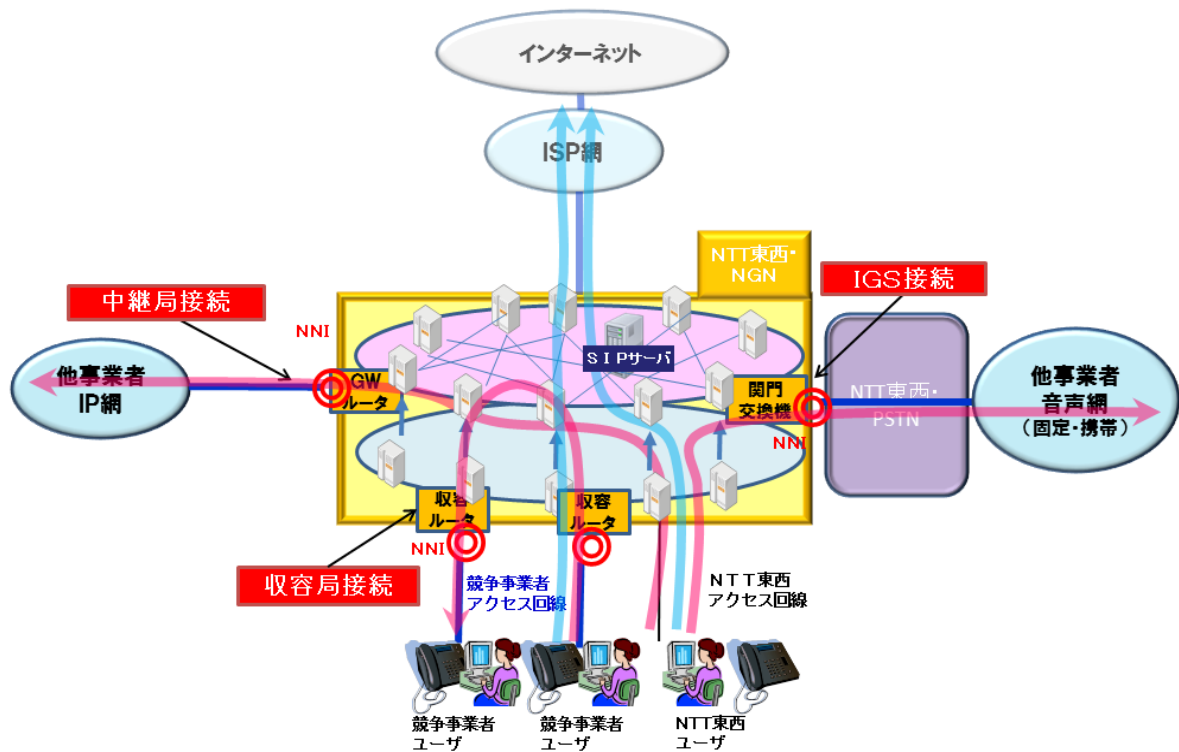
インターネット

ISP網

NTT東西・NGN

IGS接続

中継局接続

NNI

他事業者
IP網

GW
ルータ

SIPサーバ

関門
交換機

NTT東西・
PSTN

他事業者
音声網
（固定・携帯）

NNI

収容
ルータ

収容
ルータ

NNI

収容局接続

競争事業者
アクセス回線

ＮＴＴ東西
アクセス回線

競争事業者
ユーザ

競争事業者
ユーザ

NTT東西
ユーザ